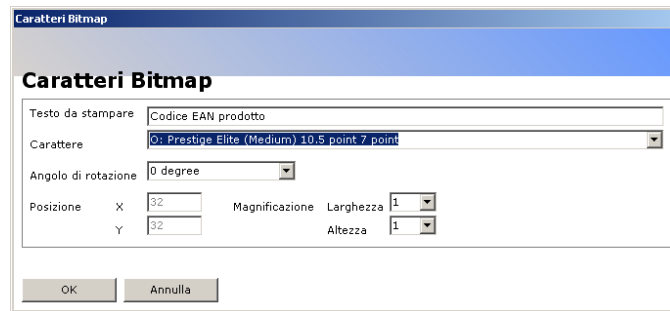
Caratteri Bitmap

Caratteri Bitmap

Testo da stampare Codice EAN prodotto

Carattere O: Prestige Elite (Medium) 10.5 point 7 point

Angolo di rotazione 0 degree

Posizione X 32

Y 32

Magnificazione Larghezza 1

Altezza 1

OK Annulla